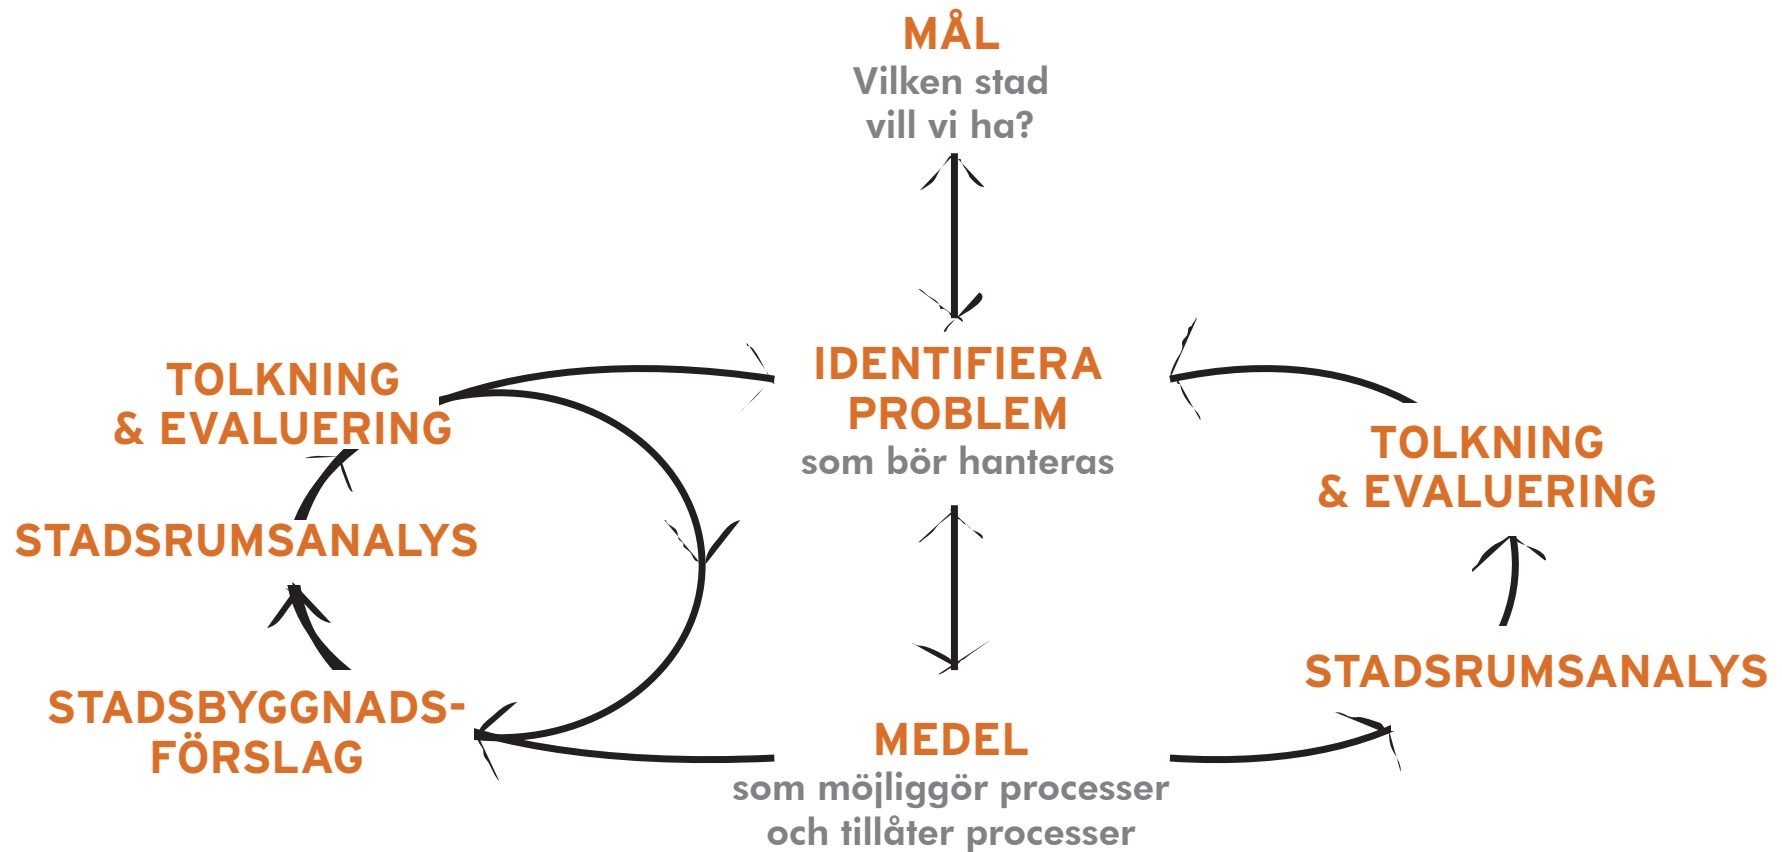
MÅL
Vilken stad vill vi ha?

TOLKNING & EVALUERING

IDENTIFIERA PROBLEM
som bör hanteras

TOLKNING & EVALUERING

STADSRUMSANALYS

STADSRUMSANALYS

STADSBYGGNADSFÖRSLAG

MEDEL
som möjliggör processer och tillåter processer